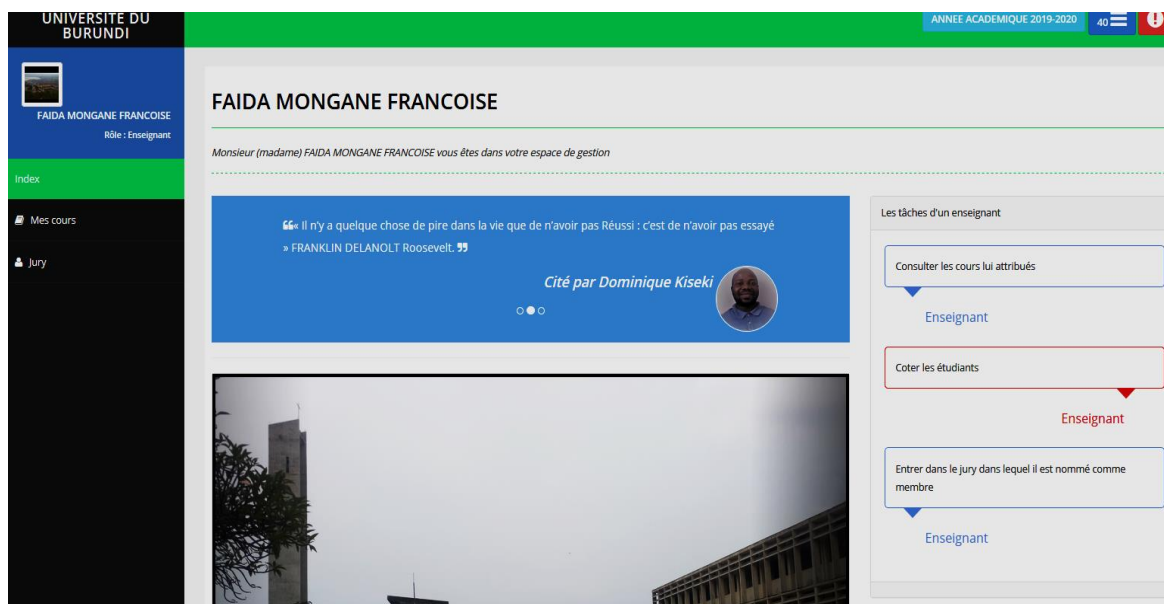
UNIVERSITE DU BURUNDI

ANNEE ACADEMIQUE 2019-2020

40

FAIDA MONGANE FRANCOISE

Rôle : Enseignant

Index

Mes cours

Jury

FAIDA MONGANE FRANCOISE

Monsieur (madame) FAIDA MONGANE FRANCOISE vous êtes dans votre espace de gestion

« Il n'y a quelque chose de pire dans la vie que de n'avoir pas Réussi : c'est de n'avoir pas essayé » FRANKLIN DELANOLT Roosevelt.

Cité par Dominique Kiseki

Les tâches d'un enseignant

Consulter les cours lui attribués

Enseignant

Coter les étudiants

Enseignant

Entrer dans le jury dans lequel il est nommé comme membre

Enseignant